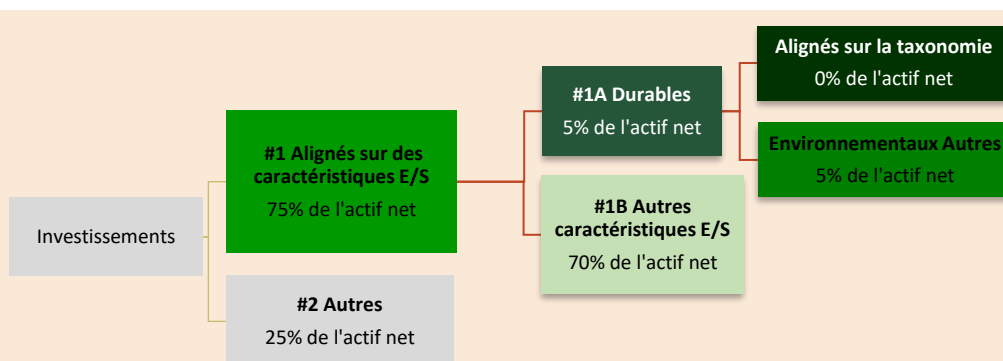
Investissements

#1 Alignés sur des caractéristiques E/S
75% de l'actif net

#2 Autres
25% de l'actif net

#1A Durables
5% de l'actif net

#1B Autres caractéristiques E/S
70% de l'actif net

Alignés sur la taxonomie
0% de l'actif net

Environnementaux Autres
5% de l'actif net